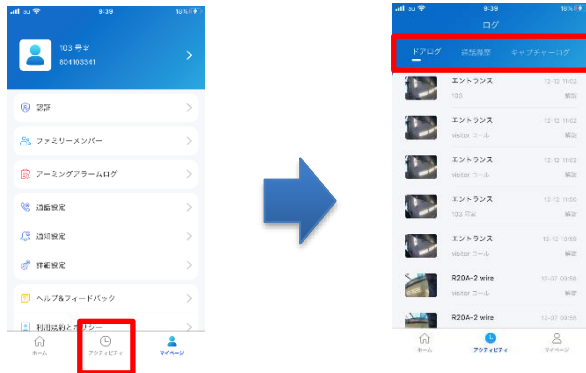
au 9:39 18%

103 号室
804103341

認証

ファミリーメンバー

アーミングアラームログ

通話設定

通知設定

詳細設定

ヘルプ&フィードバック

利用規約とポリシー

ホーム
アクティビティ
マイページ

au 9:39 18%
ログ

ドアログ
通話履歴
キャプチャーログ

エントランス 12-12 11:03
103 解錠

エントランス 12-12 11:02
visitor コール 解錠

エントランス 12-12 11:02
visitor コール 解錠

エントランス 12-12 11:00
visitor コール 解錠

エントランス 12-12 11:00
103 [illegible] 解錠

エントランス 12-12 11:00
visitor コール 解錠

R20A-2 wire 12-07 09:58
visitor コール 解錠

R20A-2 wire 12-07 09:55
visitor コール 解錠

ホーム
アクティビティ
マイページ